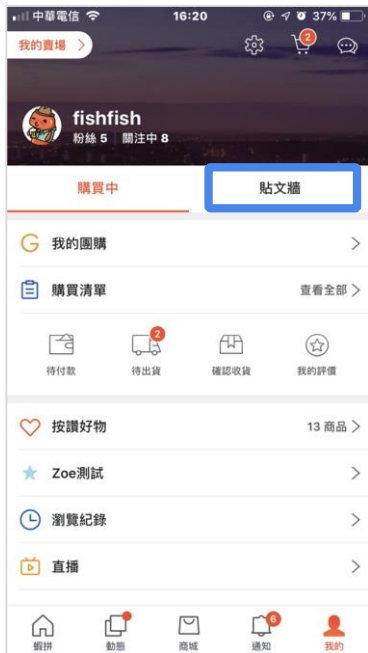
中華電信 16:20 37%

我的賣場 >

2

fishfish
粉絲 5 | 關注中 8

購買中

貼文牆

我的團購 >

購買清單 查看全部 >

待付款

2
待出貨

確認收貨

我的評價

按讚好物 13 商品 >

Zoe測試 >

瀏覽紀錄 >

直播 >

蝦拼

動態

商城

6
通知

我的